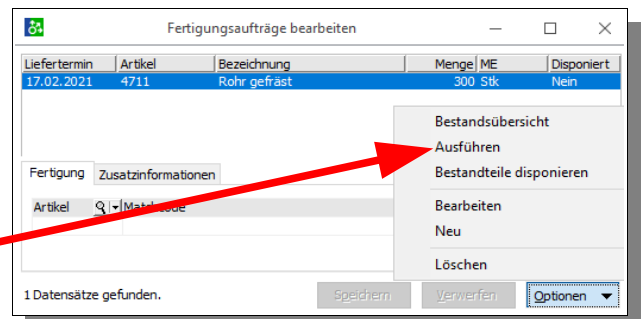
Fertigungsaufträge bearbeiten

| Liefertermin | Artikel | Bezeichnung | Menge | ME | Disponiert |
|---|---|---|---|---|---|
| 17.02.2021 | 4711 | Rohr gefräst | 300 | Stk | Nein |

Fertigung
Zusatzinformationen

Artikel
Matchcode

Bestandsübersicht
Ausführen
Bestandteile disponieren
Bearbeiten
Neu
Löschen

1 Datensätze gefunden.

Speichern
Verwerfen
Optionen